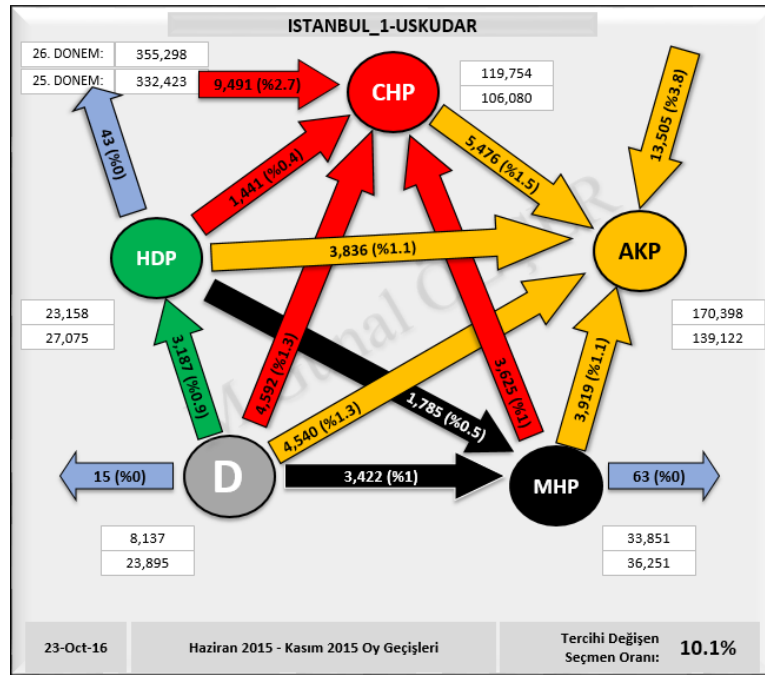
ISTANBUL_1-USKUDAR

| 26. DONEM: | 355,298 |
|---|---|
| 25. DONEM: | 332,423 |

9,491 (%2.7)

CHP

| 119,754 |
|---|
| 106,080 |

13,505 (%3.8)

43 (%0)

1,441 (%0.4)

5,476 (%1.5)

HDP

3,836 (%1.1)

AKP

| 23,158 |
|---|
| 27,075 |

| 170,398 |
|---|
| 139,122 |

3,187 (%0.9)

4,592 (%1.3)

1,785 (%0.5)

3,625 (%1)

3,919 (%1.1)

4,540 (%1.3)

15 (%0)

D

3,422 (%1)

MHP

63 (%0)

| 8,137 |
|---|
| 23,895 |

| 33,851 |
|---|
| 36,251 |

23-Oct-16

Haziran 2015 - Kasım 2015 Oy Geçişleri

Tercihi Değişen Seçmen Oranı: 10.1%